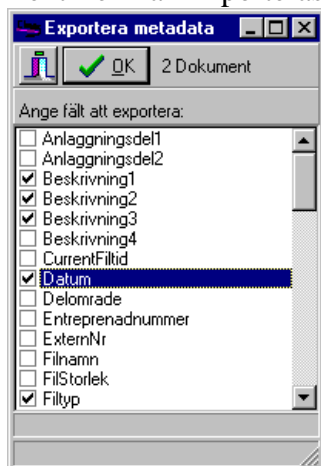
Exportera metadata

OK

2 Dokument

Ange fält att exportera:

Anlaggningsdel1
Anlaggningsdel2
Beskrivning1
Beskrivning2
Beskrivning3
Beskrivning4
CurrentFiltid
Datum
Delomrade
Entreprenadnummer
ExternNr
Filnamn
FilStorlek
Filtyp